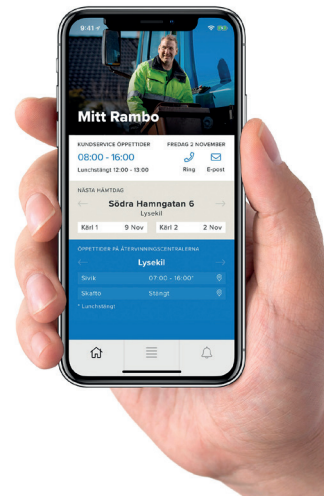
9:41

Mitt Rambo

KUNDSERVICE ÖPPETTIDER

FREDAG 2 NOVEMBER

08:00 - 16:00

Lunchstängt 12:00 - 13:00

Ring

E-post

NÄSTA HÄMTDAG

Södra Hamngatan 6

Lysekil

| Kärl 1 | 9 Nov | Kärl 2 | 2 Nov |
|---|---|---|---|

ÖPPETTIDER PÅ ÅTERVINNINGSCENTRALERNA

Lysekil

| Sivik | 07:00 - 16:00* |
|---|---|
| Skaftö | Stängt |

* Lunchstängt